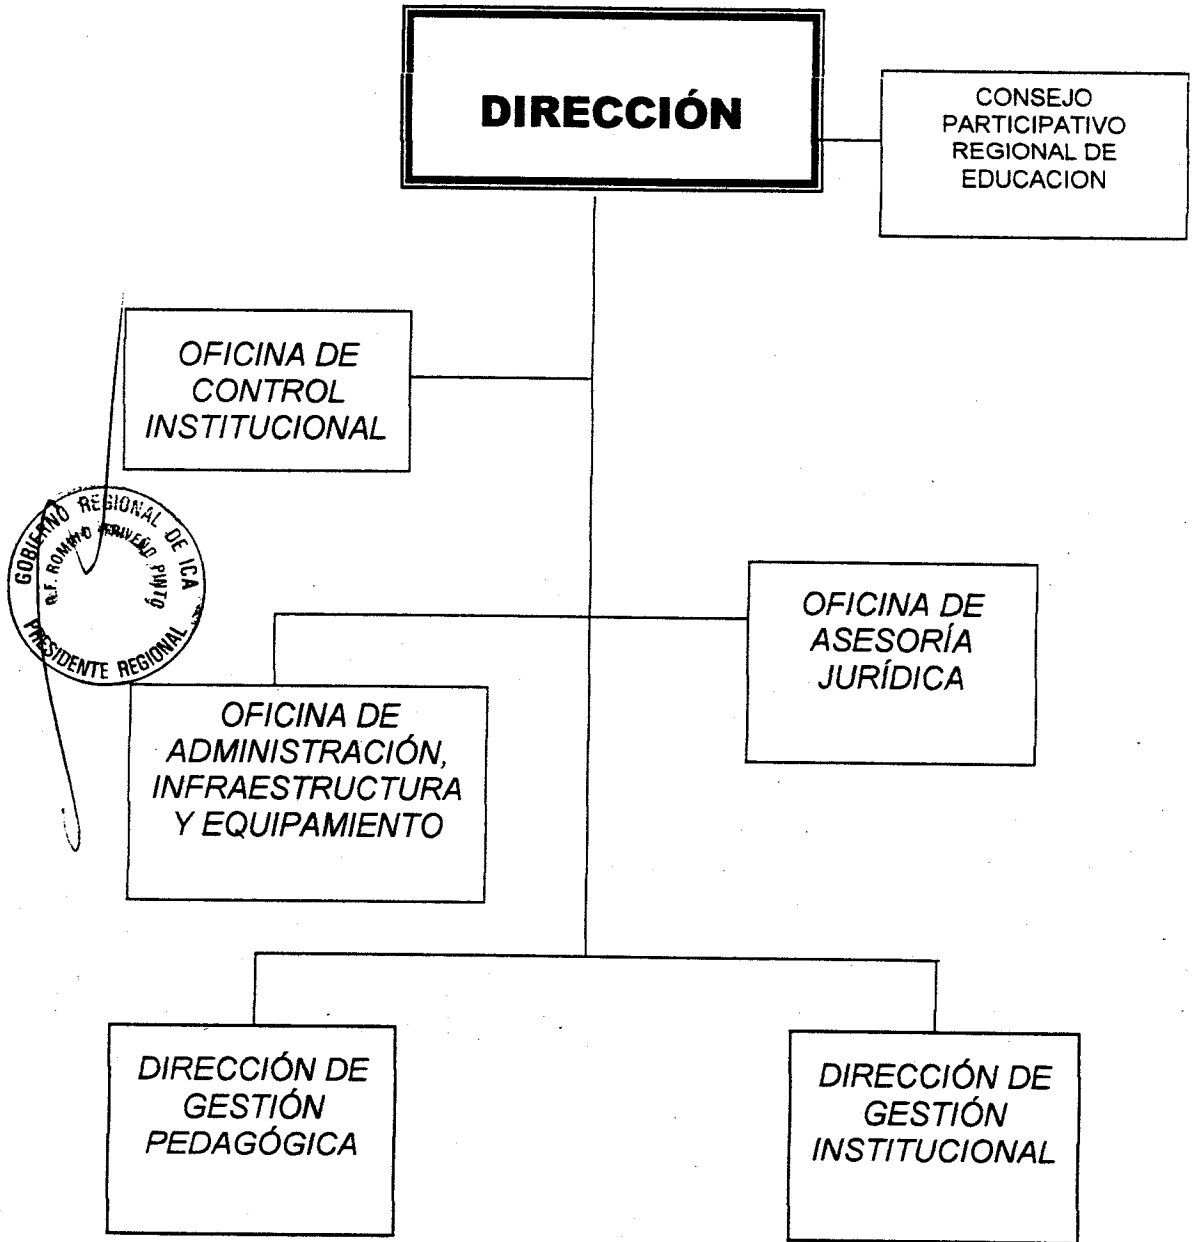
DIRECCIÓN

CONSEJO PARTICIPATIVO REGIONAL DE EDUCACION

OFICINA DE CONTROL INSTITUCIONAL

GOBIERNO REGIONAL DE ICA
R.F. ROMULO TRIVEÑO PINTO
PRESIDENTE REGIONAL

OFICINA DE ASESORÍA JURÍDICA

OFICINA DE ADMINISTRACIÓN, INFRAESTRUCTURA Y EQUIPAMIENTO

DIRECCIÓN DE GESTIÓN PEDAGÓGICA

DIRECCIÓN DE GESTIÓN INSTITUCIONAL